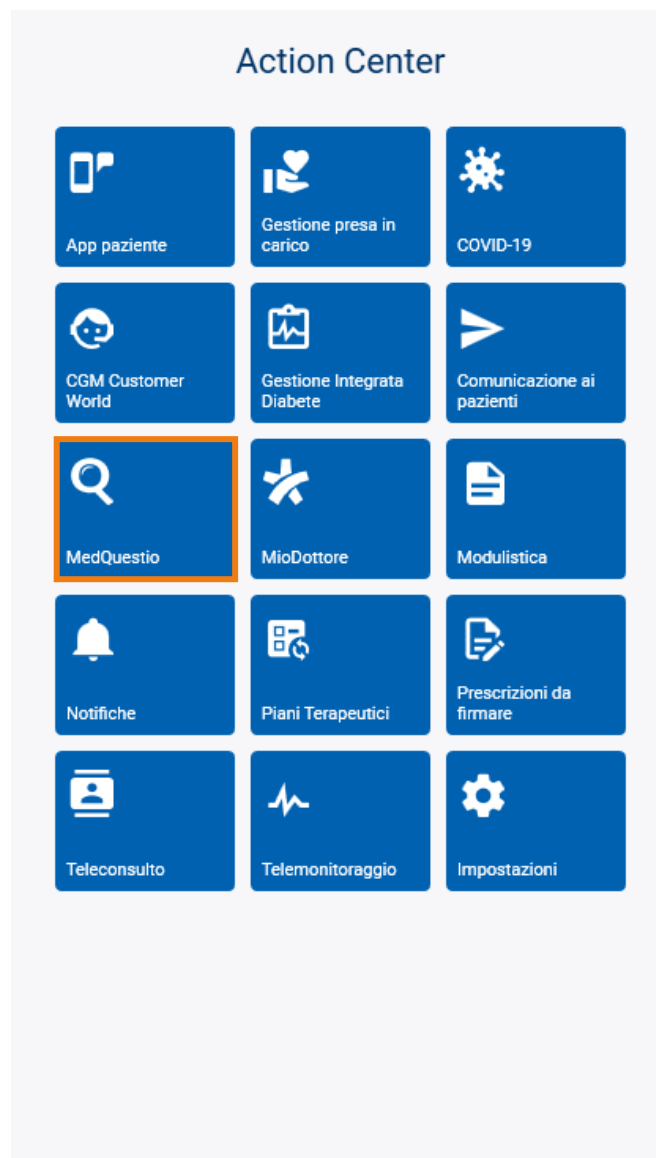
Action Center

App paziente

Gestione presa in carico

COVID-19

CGM Customer World

Gestione Integrata Diabete

Comunicazione ai pazienti

MedQuestio

MioDottore

Modulistica

Notifiche

Piani Terapeutici

Prescrizioni da firmare

Teleconsulto

Telemonitoraggio

Impostazioni